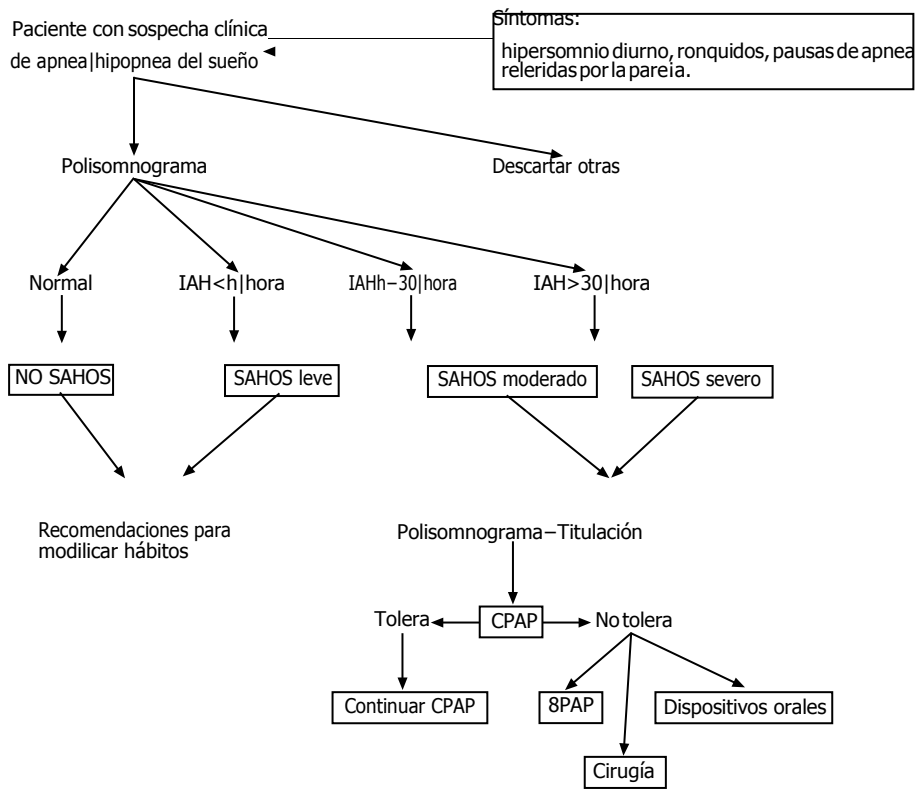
Paciente con sospecha clínica de apnea|hipopnea del sueño

Síntomas:

hipersomnio diurno, ronquidos, pausas de apnea releridas por la pareja.

Polisomnograma

Descartar otras

Normal

IAH<h|hora

IAHh−30|hora

IAH>30|hora

NO SAHOS

SAHOS leve

SAHOS moderado

SAHOS severo

Recomendaciones para modilicar hábitos

Polisomnograma−Titulación

Tolera

CPAP

No tolera

Continuar CPAP

8PAP

Dispositivos orales

Cirugía